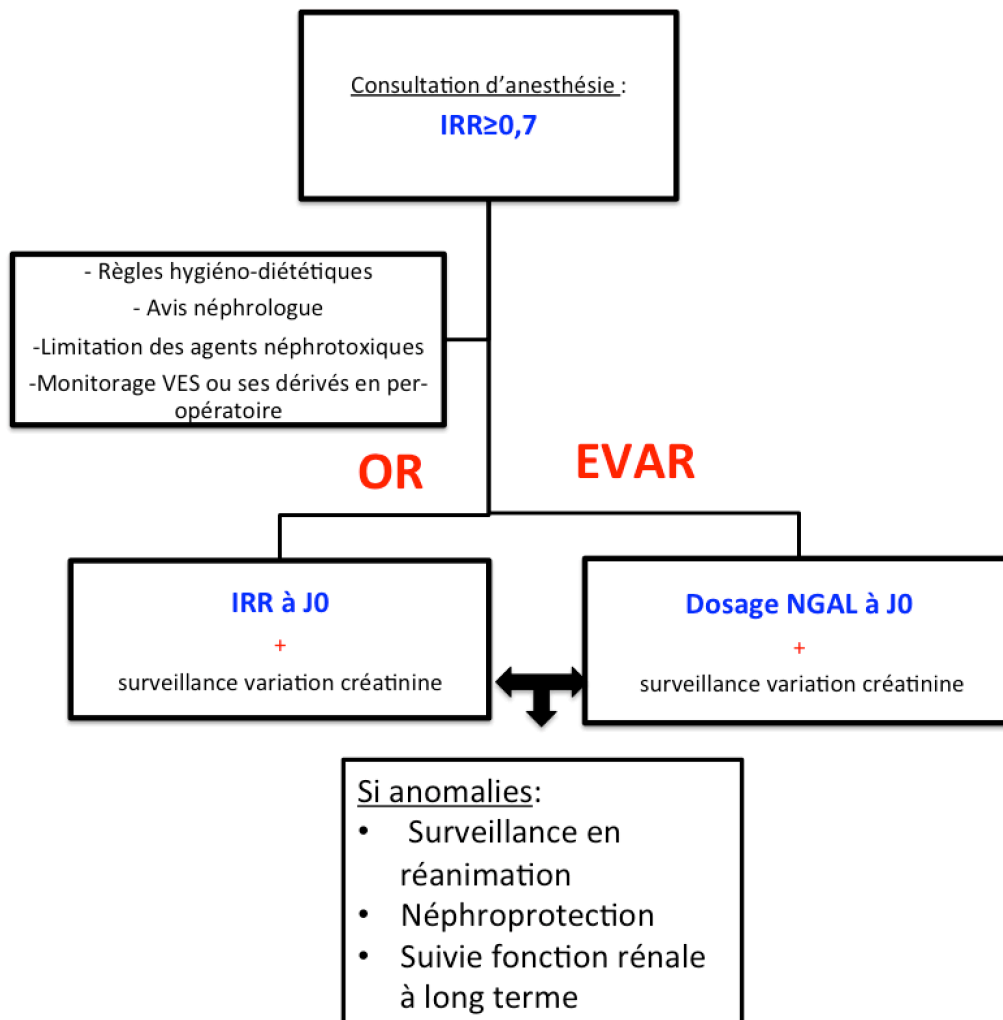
Consultation d'anesthésie :

IRR≥0,7

- Règles hygiéno-diététiques
- Avis néphrologue
-Limitation des agents néphrotoxiques
-Monitorage VES ou ses dérivés en peropératoire

OR

EVAR

IRR à J0
+
surveillance variation créatinine

Dosage NGAL à J0
+
surveillance variation créatinine

Si anomalies:
• Surveillance en réanimation
• Néphroprotection
• Suivie fonction rénale à long terme